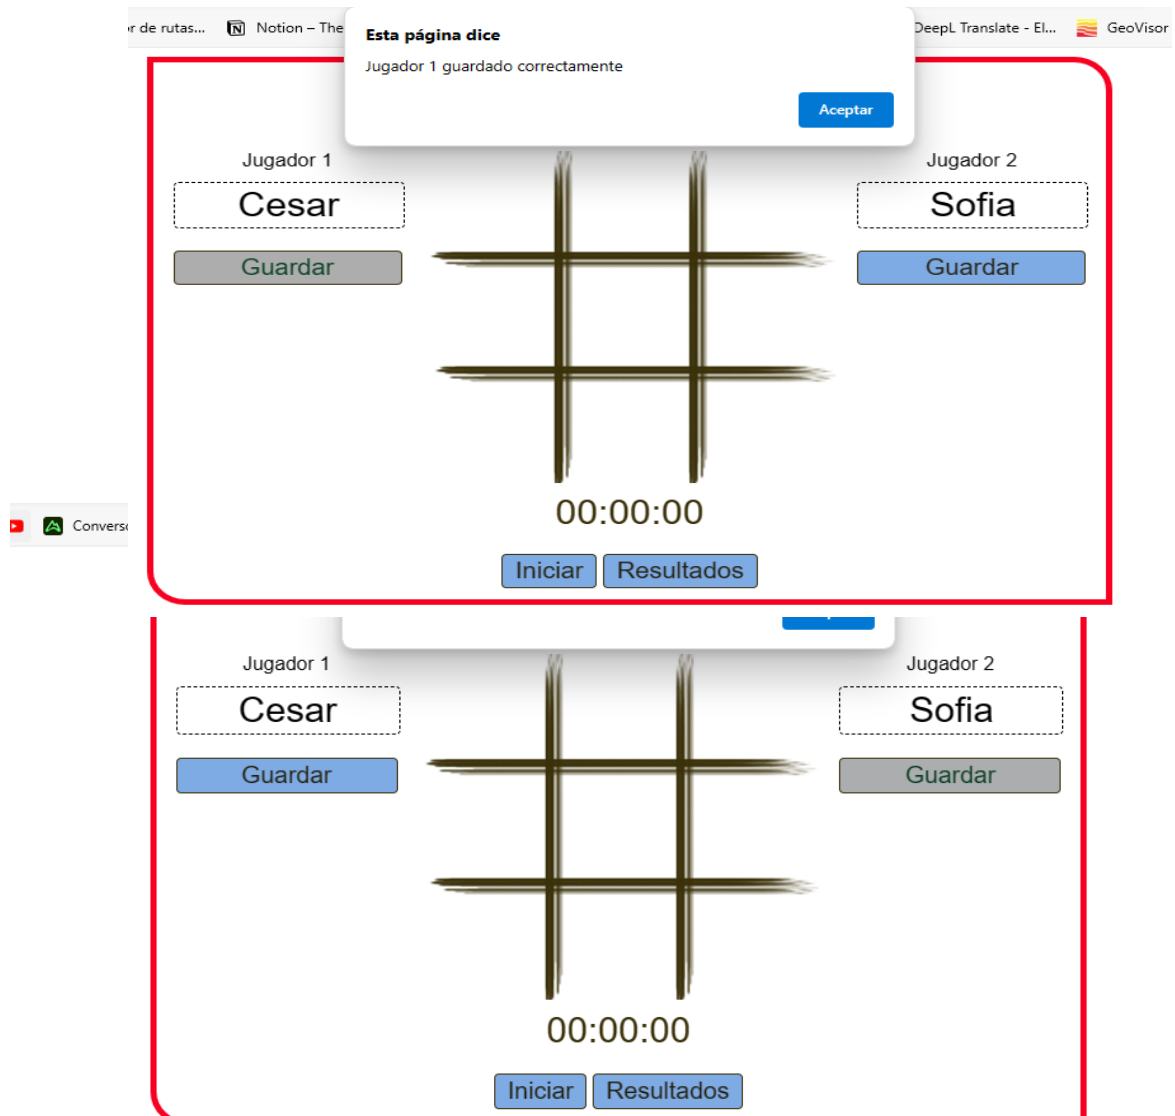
r de rutas... Notion – The DeepL Translate - El... GeoVisor

Esta página dice

Jugador 1 guardado correctamente

Aceptar

Jugador 1

Cesar

Guardar

Jugador 2

Sofia

Guardar

00:00:00

Iniciar Resultados

Convers

Jugador 1

Cesar

Guardar

Jugador 2

Sofia

Guardar

00:00:00

Iniciar Resultados